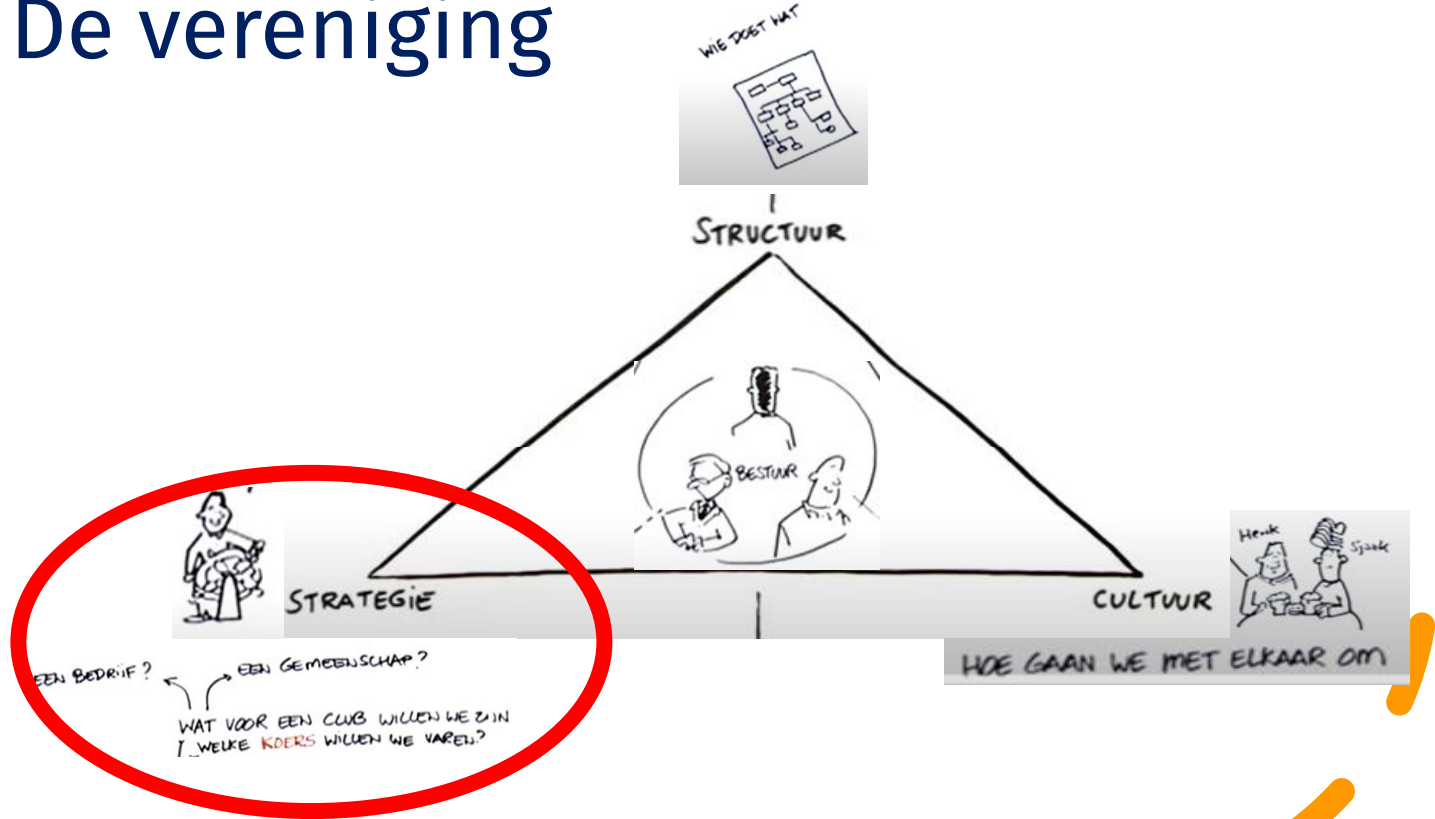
De vereniging

WIE DOET WAT

STRUCTUUR

BESTUUR

STRATEGIE

CULTUUR

Henk

Sjaak

HOE GAAN WE MET ELKAAR OM

EEN BEDRIJF?

EEN GEMEENSCHAP?

WAT VOOR EEN CLUB WILLEN WE ZIJN

WELKE KOERS WILLEN WE VAREN?